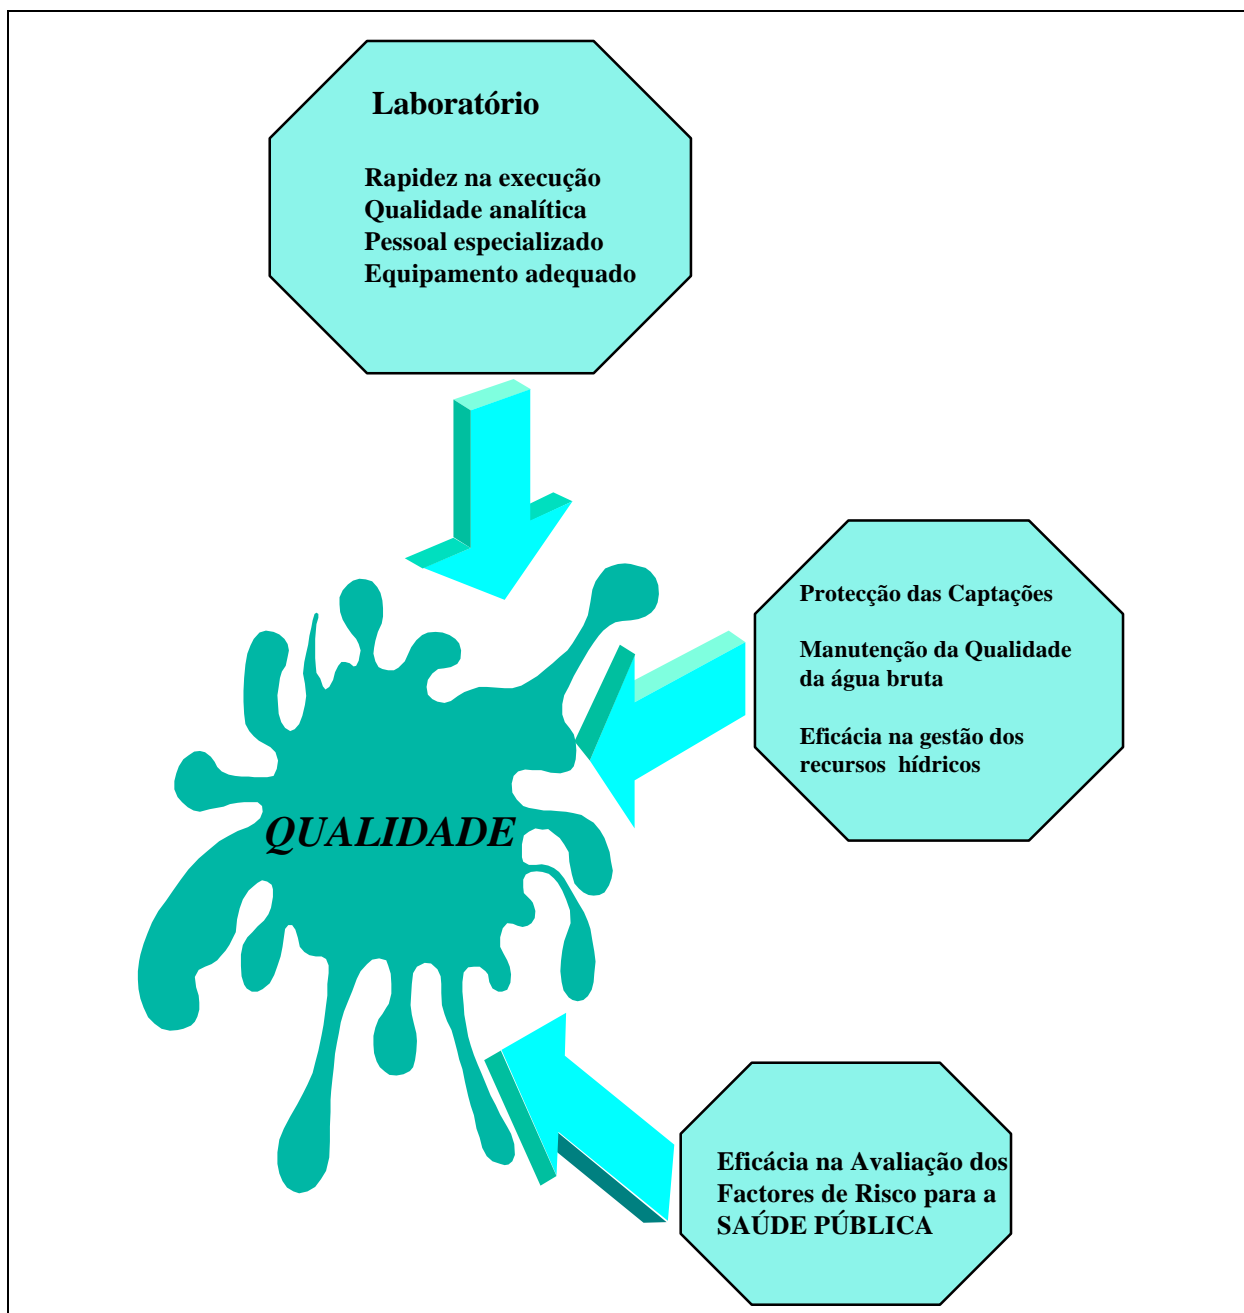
Laboratório

Rapidez na execução
Qualidade analítica
Pessoal especializado
Equipamento adequado

Protecção das Captações

Manutenção da Qualidade da água bruta

Eficácia na gestão dos recursos hídricos

QUALIDADE

Eficácia na Avaliação dos Factores de Risco para a SAÚDE PÚBLICA